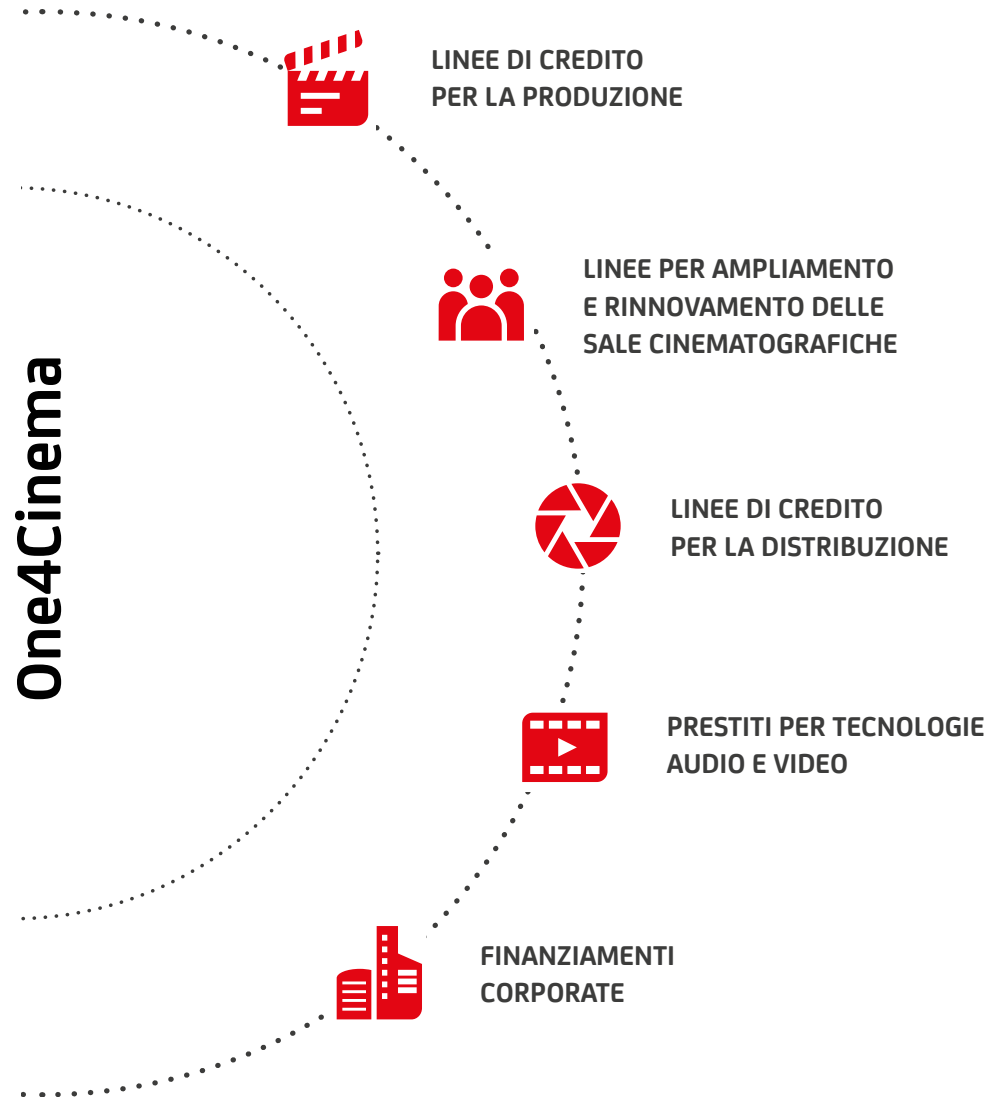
One4Cinema

LINEE DI CREDITO PER LA PRODUZIONE

LINEE PER AMPLIAMENTO E RINNOVAMENTO DELLE SALE CINEMATOGRAFICHE

LINEE DI CREDITO PER LA DISTRIBUZIONE

PRESTITI PER TECNOLOGIE AUDIO E VIDEO

FINANZIAMENTI CORPORATE